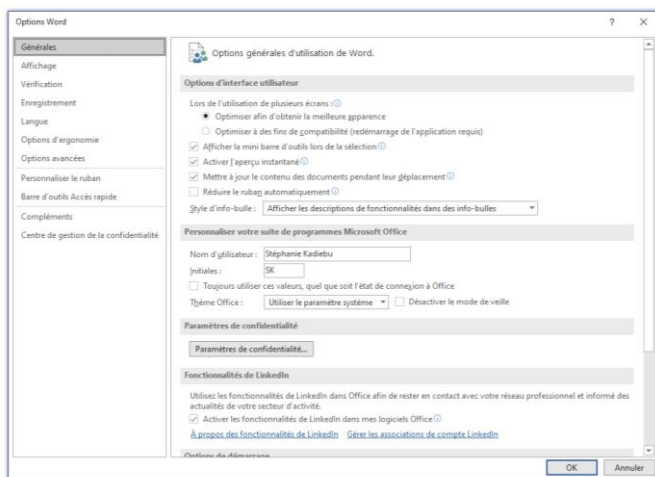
Options Word

?
×

Générales
Affichage
Vérification
Enregistrement
Langue
Options d'ergonomie
Options avancées
Personnaliser le ruban
Barre d'outils Accès rapide
Compléments
Centre de gestion de la confidentialité

Options générales d'utilisation de Word.

Options d'interface utilisateur

Lors de l'utilisation de plusieurs écrans :
Optimiser afin d'obtenir la meilleure apparence
Optimiser à des fins de compatibilité (redémarrage de l'application requis)
Afficher la mini barre d'outils lors de la sélection
Activer l'aperçu instantané
Mettre à jour le contenu des documents pendant leur déplacement
Réduire le ruban automatiquement
Style d'info-bulle : Afficher les descriptions de fonctionnalités dans des info-bulles

Personnaliser votre suite de programmes Microsoft Office

Nom d'utilisateur : Stéphanie Kadiebu
Initiales : SK
Toujours utiliser ces valeurs, quel que soit l'état de connexion à Office
Thème Office : Utiliser le paramètre système
Désactiver le mode de veille

Paramètres de confidentialité

Paramètres de confidentialité...

Fonctionnalités de LinkedIn

Utilisez les fonctionnalités de LinkedIn dans Office afin de rester en contact avec votre réseau professionnel et informé des actualités de votre secteur d'activité.
Activer les fonctionnalités de LinkedIn dans mes logiciels Office
À propos des fonctionnalités de LinkedIn   Gérer les associations de compte LinkedIn

Options de démarrage

OK
Annuler